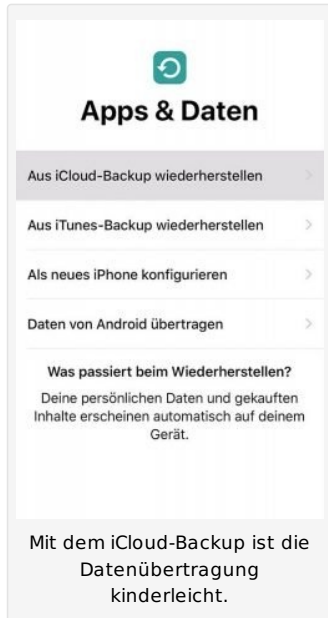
Apps & Daten

Aus iCloud-Backup wiederherstellen

Aus iTunes-Backup wiederherstellen

Als neues iPhone konfigurieren

Daten von Android übertragen

Was passiert beim Wiederherstellen?

Deine persönlichen Daten und gekauften Inhalte erscheinen automatisch auf deinem Gerät.

Mit dem iCloud-Backup ist die Datenübertragung kinderleicht.